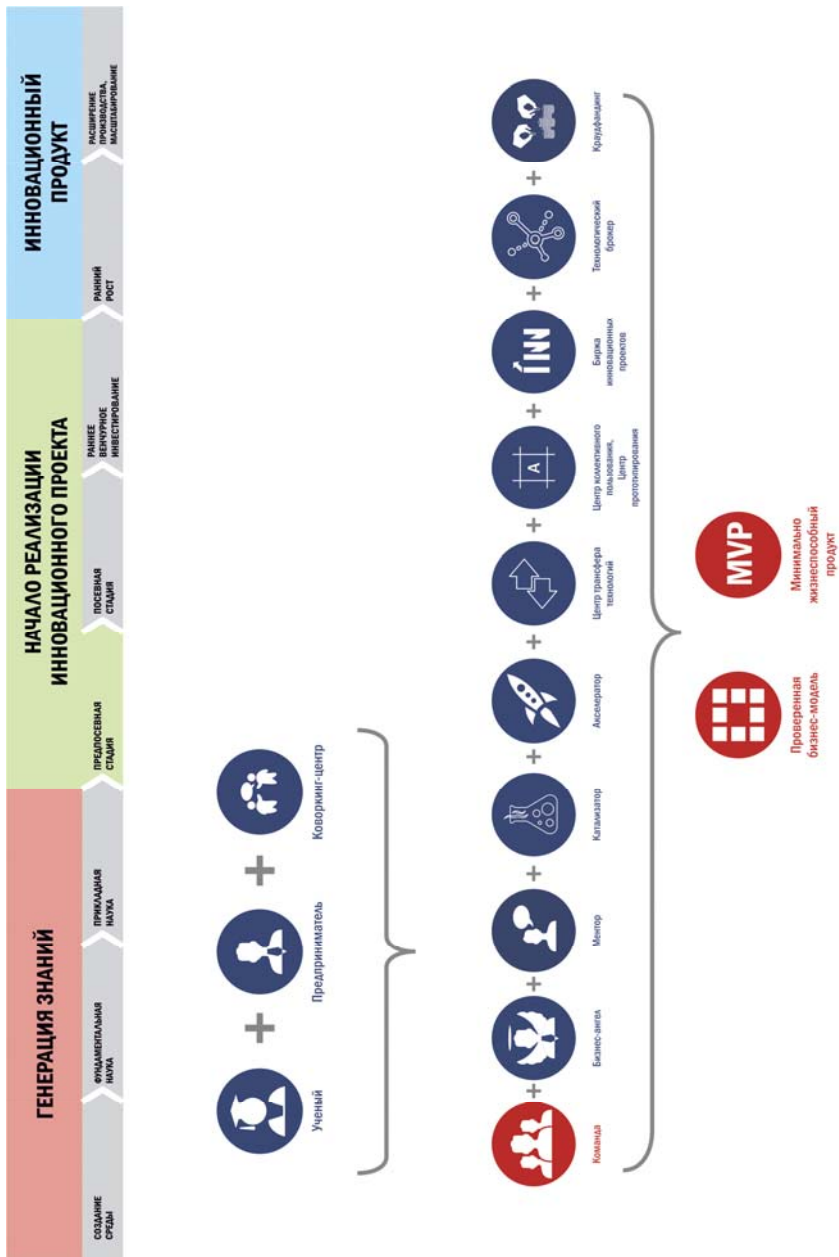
ГЕНЕРАЦИЯ ЗНАНИЙ

НАЧАЛО РЕАЛИЗАЦИИ ИННОВАЦИОННОГО ПРОЕКТА

ИННОВАЦИОННЫЙ ПРОДУКТ

СОЗДАНИЕ СРЕДЫ

ФУНДАМЕНТАЛЬНАЯ НАУКА

ПРИКЛАДНАЯ НАУКА

ПРЕДПОСЕВНАЯ СТАДИЯ

ПОСЕВНАЯ СТАДИЯ

РАННЕЕ ВЕНЧУРНОЕ ИНВЕСТИРОВАНИЕ

РАННИЙ РОСТ

РАСШИРЕНИЕ ПРОИЗВОДСТВА, МАСШТАБИРОВАНИЕ

Ученый

Предприниматель

Коворкинг-центр

Команда

Бизнес-ангел

Ментор

Катализатор

Акселератор

Центр трансфера технологий

A

Центр коллективного пользования, Центр прототипирования

İNN

Биржа инновационных проектов

Технологический брокер

Краудфандинг

Проверенная бизнес-модель

MVP

Минимально жизнеспособный продукт